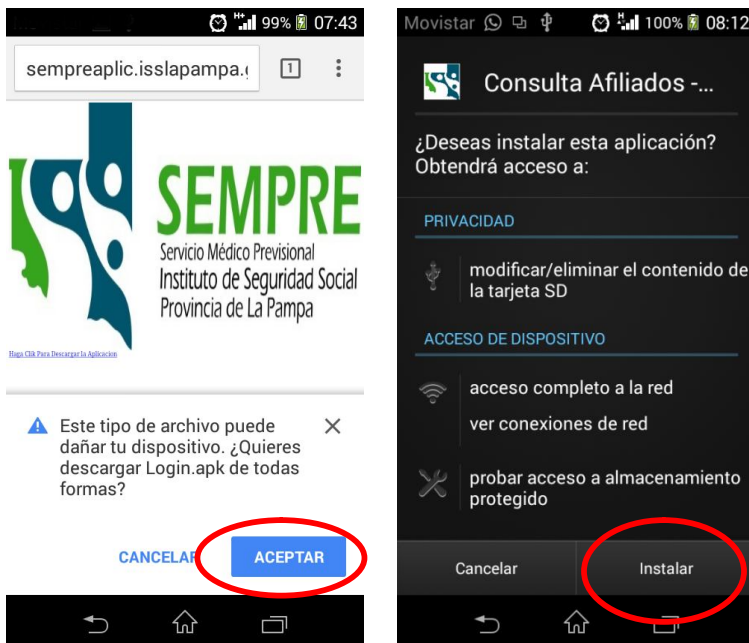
H+ 99% 07:43

sempreaplic.isslapampa.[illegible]

1

SEMPRE
Servicio Médico Previsional
Instituto de Seguridad Social
Provincia de La Pampa

Haga Clik Para Descargar la Aplicacion

Este tipo de archivo puede dañar tu dispositivo. ¿Quieres descargar Login.apk de todas formas?

CANCELAR

ACEPTAR

Movistar H 100% 08:12

Consulta Afiliados -...

¿Deseas instalar esta aplicación? Obtendrá acceso a:

PRIVACIDAD

modificar/eliminar el contenido de la tarjeta SD

ACCESO DE DISPOSITIVO

acceso completo a la red

ver conexiones de red

probar acceso a almacenamiento protegido

Cancelar

Instalar